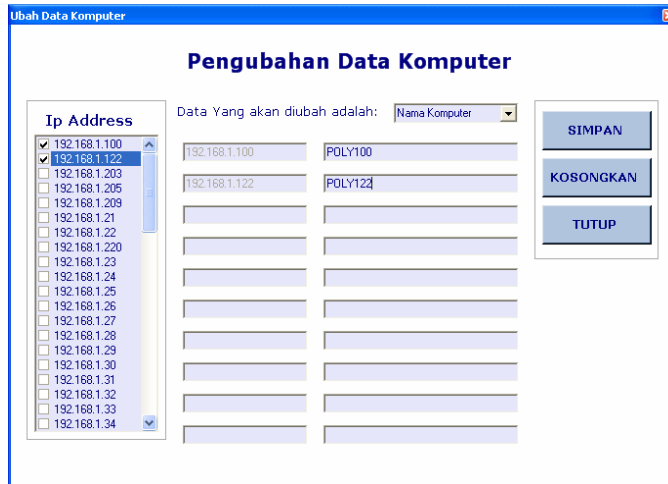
Ubah Data Komputer

Pengubahan Data Komputer

Ip Address
192.168.1.100
192.168.1.122
192.168.1.203
192.168.1.205
192.168.1.209
192.168.1.21
192.168.1.22
192.168.1.220
192.168.1.23
192.168.1.24
192.168.1.25
192.168.1.26
192.168.1.27
192.168.1.28
192.168.1.29
192.168.1.30
192.168.1.31
192.168.1.32
192.168.1.33
192.168.1.34

Data Yang akan diubah adalah: Nama Komputer

192.168.1.100 POLY100
192.168.1.122 POLY122

SIMPAN
KOSONGKAN
TUTUP